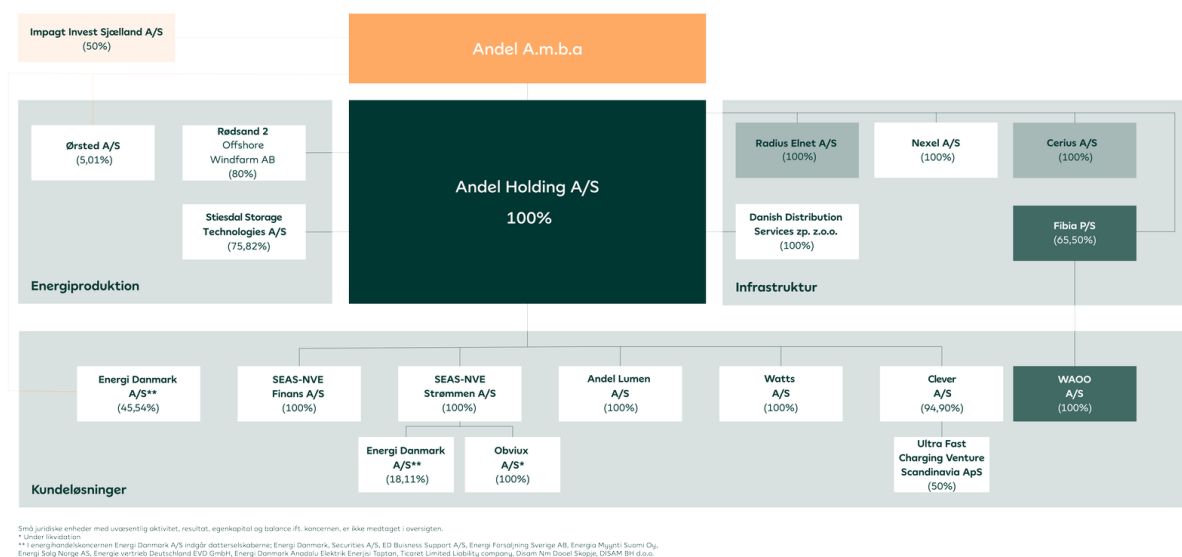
Impagt Invest Sjælland A/S
(50%)

Andel A.m.b.a

Ørsted A/S
(5,01%)

Rødsand 2 Offshore Windfarm AB
(80%)

Stiesdal Storage Technologies A/S
(75,82%)

Energiproduktion

Andel Holding A/S
100%

Radius Elnet A/S
(100%)

Nexel A/S
(100%)

Cerius A/S
(100%)

Danish Distribution Services zp. z.o.o.
(100%)

Fibia P/S
(65,50%)

Infrastruktur

Energi Danmark A/S**
(45,54%)

SEAS-NVE Finans A/S
(100%)

SEAS-NVE Strømmen A/S
(100%)

Andel Lumen A/S
(100%)

Watts A/S
(100%)

Clever A/S
(94,90%)

WAOO A/S
(100%)

Energi Danmark A/S**
(18,11%)

Obviux A/S*
(100%)

Ultra Fast Charging Venture Scandinavia ApS
(50%)

Kundeløsninger

Små juridiske enheder med uvæsentlig aktivitet, resultat, egenkapital og balance ift. koncernen, er ikke medtaget i oversigten.
* Under likvidation
** I energihandelskoncernen Energi Danmark A/S indgår datterselskaberne: Energi Danmark, Securities A/S, ED Business Support A/S, Energi Försäljning Sverige AB, Energia Myynti Suomi Oy, Energi Salg Norge AS, Energie vertrieb Deutschland EVD GmbH, Energi Danmark Anadolu Elektrik Enerjisi Toptan, Ticaret Limited Liability company, Disam Nm Dooel Skopje, DISAM BH d.o.o.